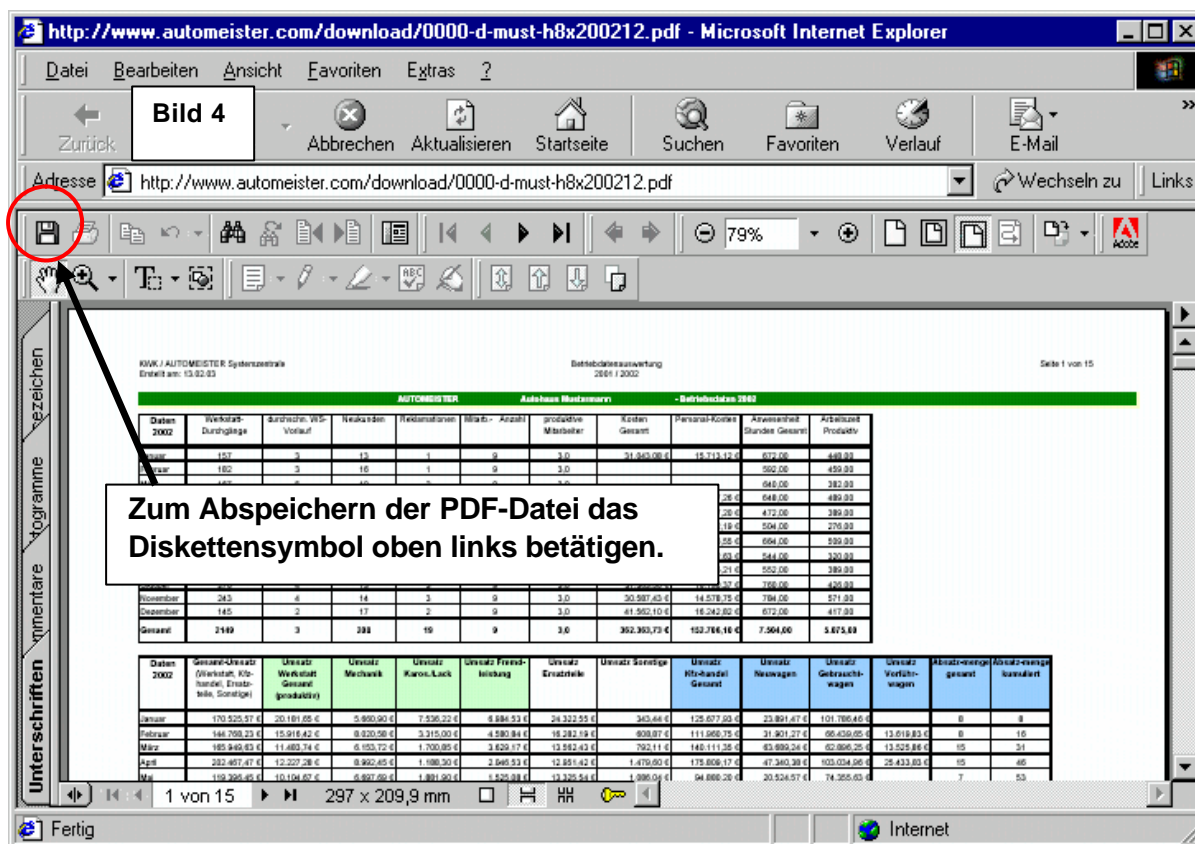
http://www.automeister.com/download/0000-d-must-h8x200212.pdf - Microsoft Internet Explorer

Datei Bearbeiten Ansicht Favoriten Extras ?

Zurück
Bild 4
Abbrechen Aktualisieren Startseite Suchen Favoriten Verlauf E-Mail

Adresse http://www.automeister.com/download/0000-d-must-h8x200212.pdf Wechseln zu Links

79%

KWK / AUTOMEISTER Systemzentrale
Erstellt am: 13.02.03

Betriebsdatenauswertung
2001 / 2002

Seite 1 von 15

AUTOMEISTER Autohaus Mustermann - Betriebsdaten 2002

| Daten 2002 | Werkstatt-Durchgänge | durchschn. WS-Vorlauf | Neukunden | Reklamationen | Mitarb.- Anzahl | produktive Mitarbeiter | Kosten Gesamt | Personal-Kosten | Anwesenheit Stunden Gesamt | Arbeitszeit Produktiv |
|---|---|---|---|---|---|---|---|---|---|---|
| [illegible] | 157 | 3 | 13 | 1 | 9 | 3,0 | 31.843,08 € | 15.713,12 € | 672,00 | 448,00 |
| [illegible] | 182 | 3 | 16 | 1 | 9 | 3,0 | | | 592,00 | 459,00 |
| | | | | | | | | | 648,00 | 382,00 |
| | | | | | | | | | 648,00 | 489,00 |
| | | | | | | | | | 472,00 | 389,00 |
| | | | | | | | | | 504,00 | 276,00 |
| | | | | | | | | | 664,00 | 509,00 |
| | | | | | | | | | 544,00 | 320,00 |
| | | | | | | | | | 552,00 | 389,00 |
| | | | | | | | | | 760,00 | 426,00 |
| November | 243 | 4 | 14 | 3 | 9 | 3,0 | 30.587,43 € | 14.578,75 € | 784,00 | 571,00 |
| Dezember | 145 | 2 | 17 | 2 | 9 | 3,0 | 41.562,10 € | 16.242,82 € | 672,00 | 417,00 |
| Gesamt | 2149 | 3 | 308 | 19 | 9 | 3,0 | 352.353,73 € | 152.766,16 € | 7.504,00 | 5.075,00 |

Zum Abspeichern der PDF-Datei das Diskettensymbol oben links betätigen.

| Daten 2002 | Gesamt-Umsatz (Werkstatt, Kfz-handel, Ersatzteile, Sonstige) | Umsatz Werkstatt Gesamt (produktiv) | Umsatz Mechanik | Umsatz Karos./Lack | Umsatz Fremdleistung | Umsatz Ersatzteile | Umsatz Sonstige | Umsatz Kfz-handel Gesamt | Umsatz Neuwagen | Umsatz Gebrauchtwagen | Umsatz Vorführwagen | Absatz-menge gesamt | Absatz-menge kumuliert |
|---|---|---|---|---|---|---|---|---|---|---|---|---|---|
| Januar | 170.525,57 € | 20.181,65 € | 5.660,90 € | 7.536,22 € | 6.984,53 € | 24.322,55 € | 343,44 € | 125.677,93 € | 23.891,47 € | 101.786,46 € | | 8 | 8 |
| Februar | 144.760,23 € | 15.916,42 € | 8.020,58 € | 3.315,00 € | 4.580,84 € | 16.282,19 € | 608,07 € | 111.950,75 € | 31.901,27 € | 66.439,65 € | 13.619,83 € | 8 | 16 |
| März | 165.949,63 € | 11.483,74 € | 6.153,72 € | 1.700,85 € | 3.629,17 € | 13.562,43 € | 792,11 € | 140.111,35 € | 63.689,24 € | 62.896,25 € | 13.525,86 € | 15 | 31 |
| April | 202.457,47 € | 12.227,28 € | 8.992,45 € | 1.188,30 € | 2.046,53 € | 12.951,42 € | 1.479,60 € | 175.809,17 € | 47.340,38 € | 103.034,96 € | 25.433,83 € | 15 | 46 |
| Mai | 119.396,45 € | 10.104,67 € | 6.697,69 € | 1.881,90 € | 1.525,08 € | 13.325,54 € | 1.086,04 € | 94.880,20 € | 20.524,57 € | 74.355,63 € | | 7 | 53 |

Lesezeichen
Piktogramme
Kommentare
Unterschriften

1 von 15
297 x 209,9 mm

Fertig
Internet